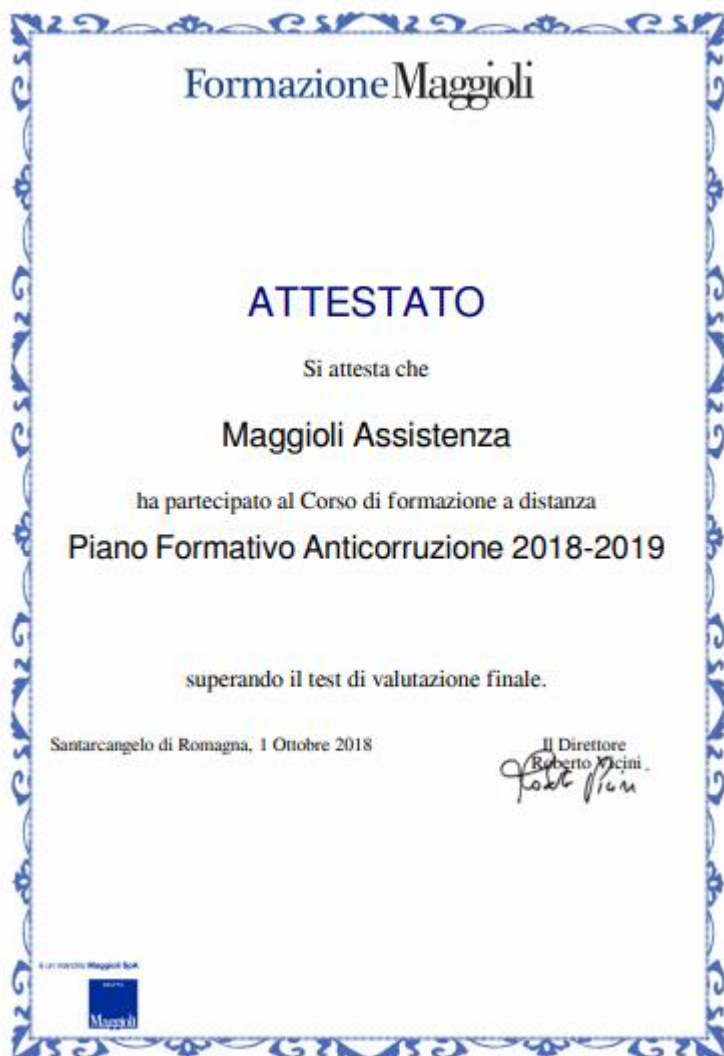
FormazioneMaggioli

ATTESTATO

Si attesta che

Maggioli Assistenza

ha partecipato al Corso di formazione a distanza

Piano Formativo Anticorruzione 2018-2019

superando il test di valutazione finale.

Santarcangelo di Romagna, 1 Ottobre 2018

Il Direttore
Roberto Vicini

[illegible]

è un marchio Maggioli SpA

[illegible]

Maggioli